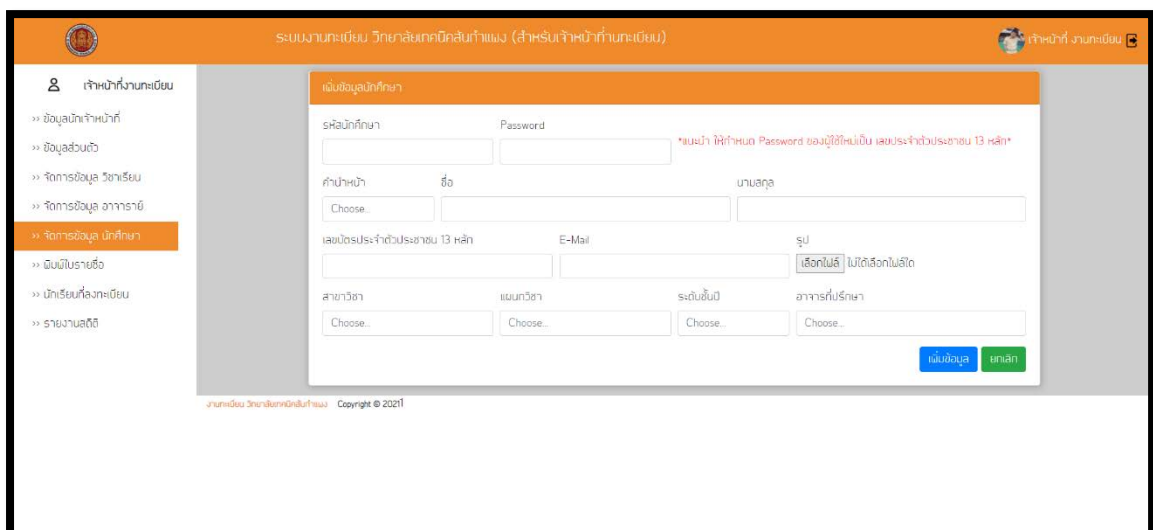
ระบบงานทะเบียน วิทยาลัยเทคนิคสันกำแพง (สำหรับเจ้าหน้าที่งานทะเบียน)

เจ้าหน้าที่ งานทะเบียน

เจ้าหน้าที่งานทะเบียน

» ข้อมูลเจ้าหน้าที่
» ข้อมูลส่วนตัว
» จัดการข้อมูล วิชาเรียน
» จัดการข้อมูล อาจารย์
» จัดการข้อมูล นักศึกษา
» พิมพ์ใบรายชื่อ
» นักเรียนที่ลงทะเบียน
» รายงานสถิติ

เพิ่มข้อมูลนักศึกษา

รหัสนักศึกษา

Password

*แนะนำ ให้กำหนด Password ของผู้ใช้ใหม่เป็น เลขประจำตัวประชาชน 13 หลัก*

คำนำหน้า

ชื่อ

นามสกุล

Choose..

เลขบัตรประจำตัวประชาชน 13 หลัก

E-Mail

รูป

เลือกไฟล์ ไม่ได้เลือกไฟล์ใด

สาขาวิชา

แผนกวิชา

ระดับชั้นปี

อาจารย์ที่ปรึกษา

Choose..

Choose..

Choose..

Choose..

เพิ่มข้อมูล

ยกเลิก

งานทะเบียน วิทยาลัยเทคนิคสันกำแพง Copyright © 2021